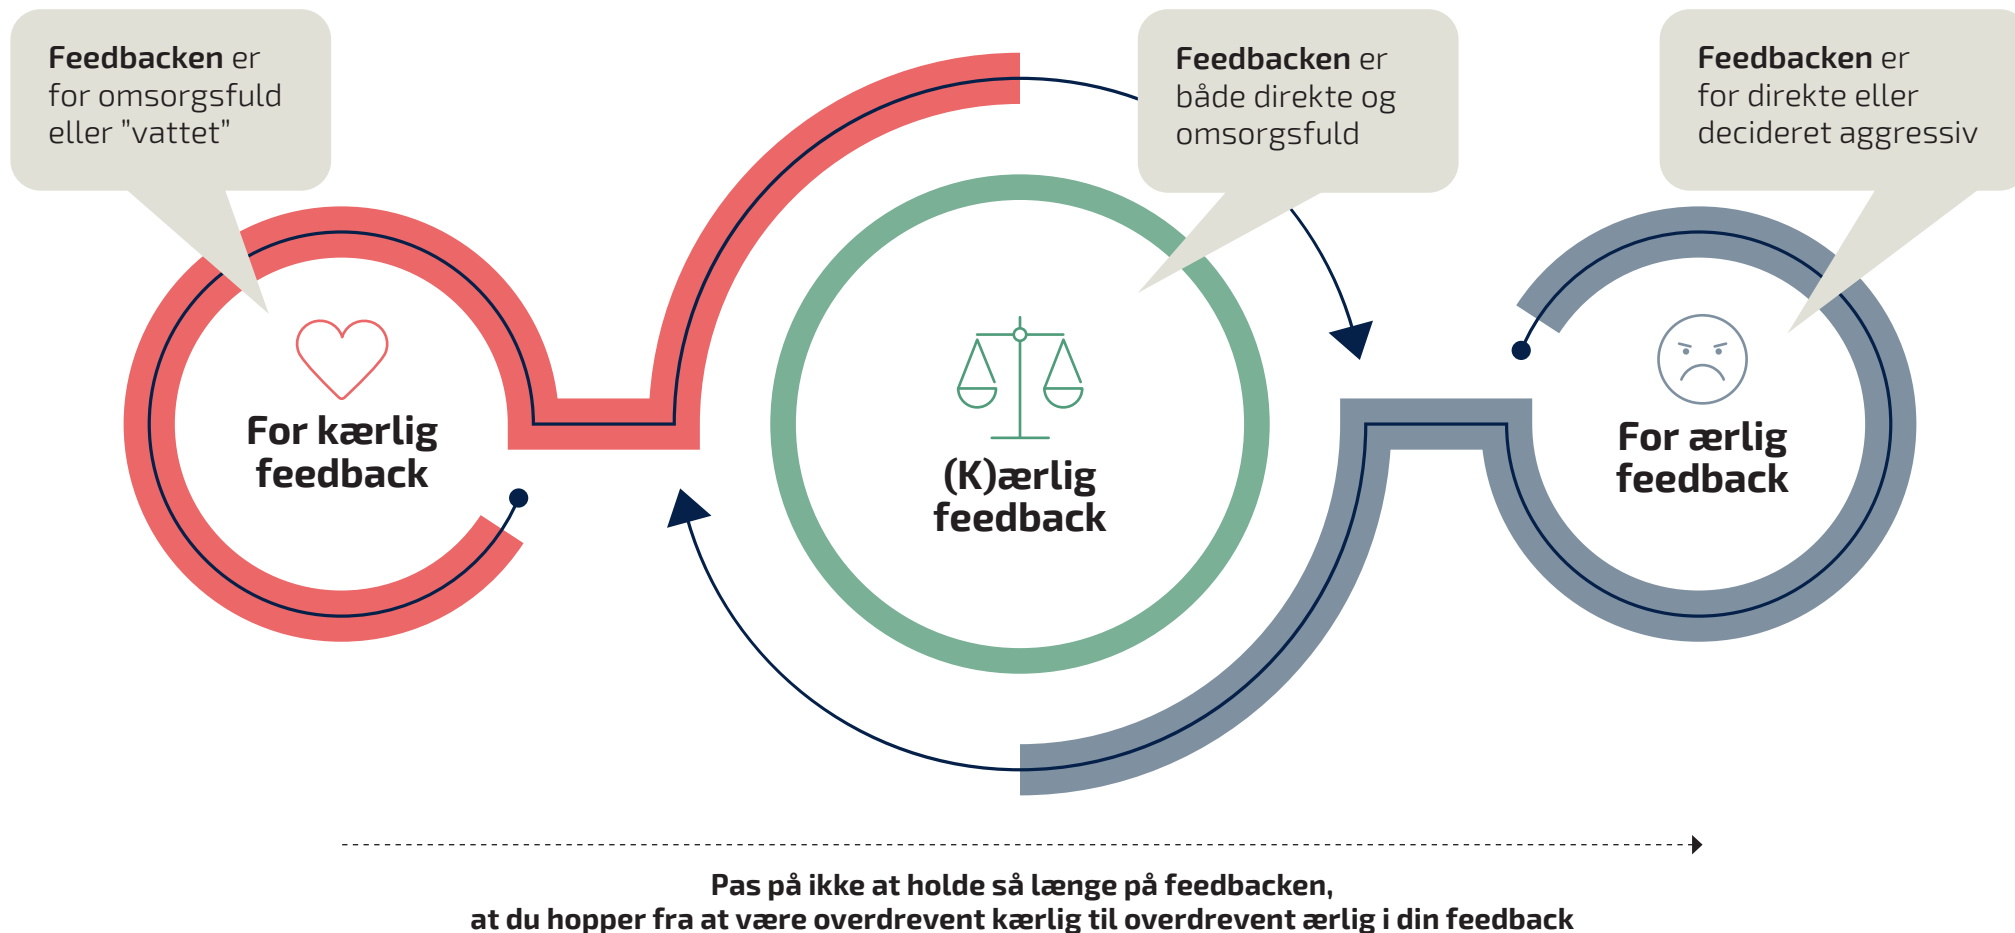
Feedbacken er for omsorgsfuld eller "vattet"

Feedbacken er både direkte og omsorgsfuld

Feedbacken er for direkte eller decideret aggressiv

For kærlig feedback

(K)ærlig feedback

For ærlig feedback

Pas på ikke at holde så længe på feedbacken, at du hopper fra at være overdrevent kærlig til overdrevent ærlig i din feedback